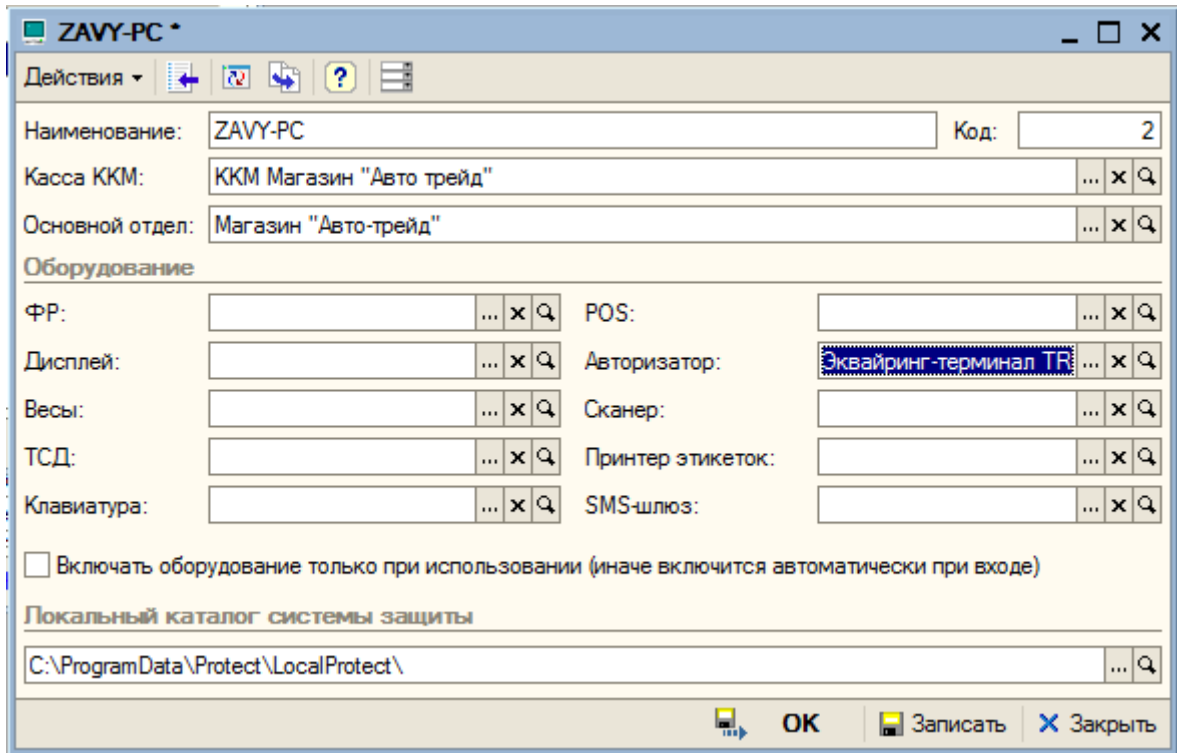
ZAVY-PC *

Действия

Наименование: ZAVY-PC

Код: 2

Касса ККМ: ККМ Магазин "Авто трейд"

Основной отдел: Магазин "Авто-трейд"

Оборудование

ФР:

POS:

Дисплей:

Авторизатор: Эквайринг-терминал TR

Весы:

Сканер:

ТСД:

Принтер этикеток:

Клавиатура:

SMS-шлюз:

Включать оборудование только при использовании (иначе включится автоматически при входе)

Локальный каталог системы защиты

C:\ProgramData\Protect\LocalProtect\

OK

Записать

Закрыть